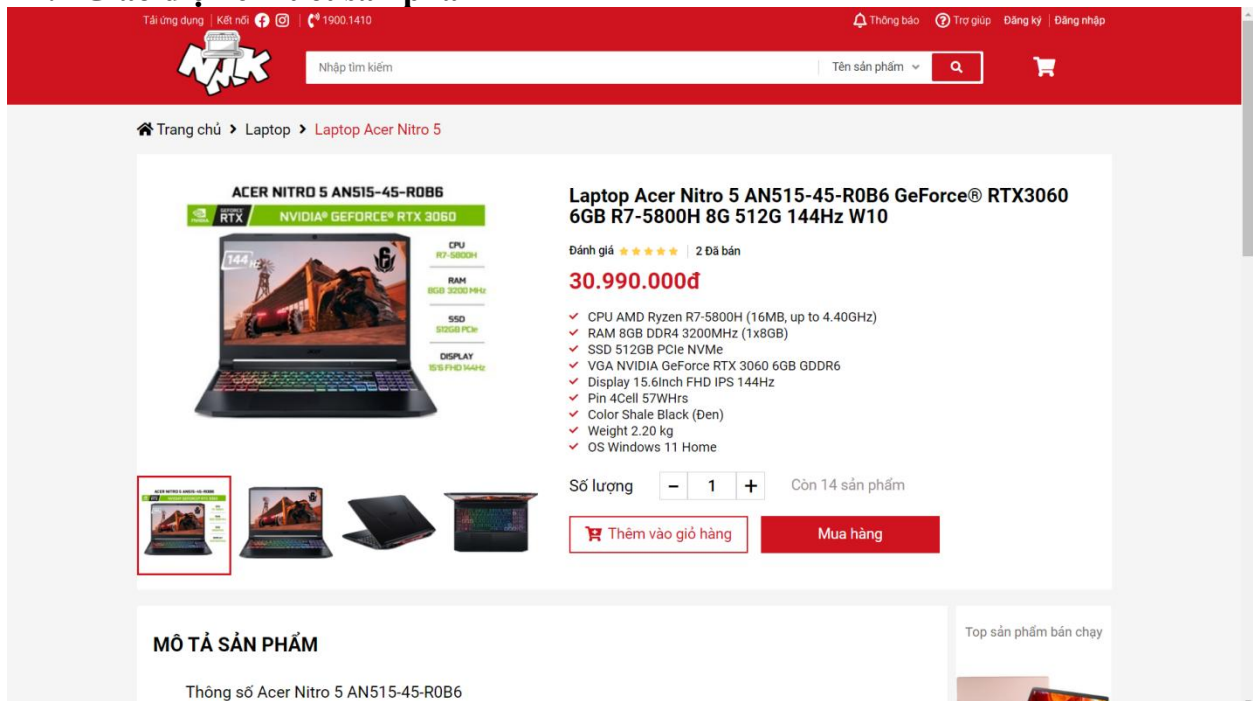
Tải ứng dụng | Kết nối | 1900.1410

Thông báo | Trợ giúp | Đăng ký | Đăng nhập

NNK

Nhập tìm kiếm | Tên sản phẩm

Trang chủ > Laptop > Laptop Acer Nitro 5

ACER NITRO 5 AN515-45-R0B6

RTX | NVIDIA® GEFORCE® RTX 3060

144

CPU R7-5800H

RAM 8GB 3200 MHz

SSD 512GB PCIe

DISPLAY 15.6 FHD 144Hz

Laptop Acer Nitro 5 AN515-45-R0B6 GeForce® RTX3060 6GB R7-5800H 8G 512G 144Hz W10

Đánh giá | 2 Đã bán

30.990.000đ

- CPU AMD Ryzen R7-5800H (16MB, up to 4.40GHz)
- RAM 8GB DDR4 3200MHz (1x8GB)
- SSD 512GB PCIe NVMe
- VGA NVIDIA GeForce RTX 3060 6GB GDDR6
- Display 15.6Inch FHD IPS 144Hz
- Pin 4Cell 57WHrs
- Color Shale Black (Đen)
- Weight 2.20 kg
- OS Windows 11 Home

Số lượng − 1 + Còn 14 sản phẩm

Thêm vào giỏ hàng | Mua hàng

MÔ TẢ SẢN PHẨM

Thông số Acer Nitro 5 AN515-45-R0B6

Top sản phẩm bán chạy